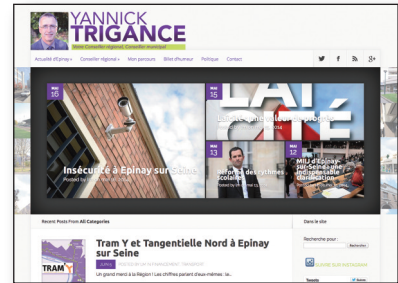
YANNICK TRIGANCE

Votre Conseiller régional, Conseiller municipal

Actualité d'Epinay » Conseiller régional » Mon parcours Billet d'humeur Politique Contact

MAI 15

Insécurité à Epinay sur Seine

Posted by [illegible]

MAI 15

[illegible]

MAI 13

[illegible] des rythmes scolaires

MAI 12

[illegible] Epinay-sur-Seine une indispensable clarification

Recent Posts From All Categories

Tram Y et Tangentielle Nord à Epinay sur Seine

Un grand merci à la Région ! Les chiffres parlent d'eux-mêmes : le...

TRAM Y

Dans le site

Recherche pour :

Rechercher

SUIVRE SUR INSTAGRAM

Tweets

Suivre